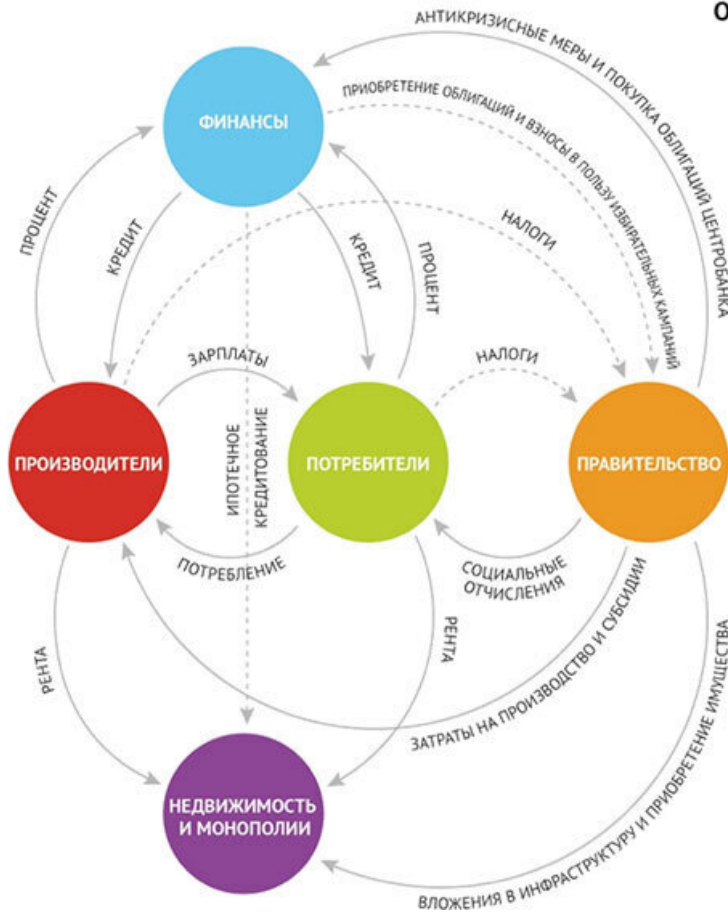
О

АНТИКРИЗИСНЫЕ МЕРЫ И ПОКУПКА ОБЛИГАЦИЙ ЦЕНТРОБАНКА

ПРИОБРЕТЕНИЕ ОБЛИГАЦИЙ И ВЗНОСЫ В ПОЛЬЗУ ИЗБИРАТЕЛЬНЫХ КАМПАНИЙ

ФИНАНСЫ

ПРОЦЕНТ

КРЕДИТ

КРЕДИТ

ПРОЦЕНТ

НАЛОГИ

ЗАРПЛАТЫ

НАЛОГИ

ПРОИЗВОДИТЕЛИ

ИПОТЕЧНОЕ КРЕДИТОВАНИЕ

ПОТРЕБИТЕЛИ

ПРАВИТЕЛЬСТВО

ПОТРЕБЛЕНИЕ

СОЦИАЛЬНЫЕ ОТЧИСЛЕНИЯ

РЕНТА

РЕНТА

ЗАТРАТЫ НА ПРОИЗВОДСТВО И СУБСИДИИ

НЕДВИЖИМОСТЬ И МОНОПОЛИИ

ВЛОЖЕНИЯ В ИНФРАСТРУКТУРУ И ПРИОБРЕТЕНИЕ ИМУЩЕСТВА